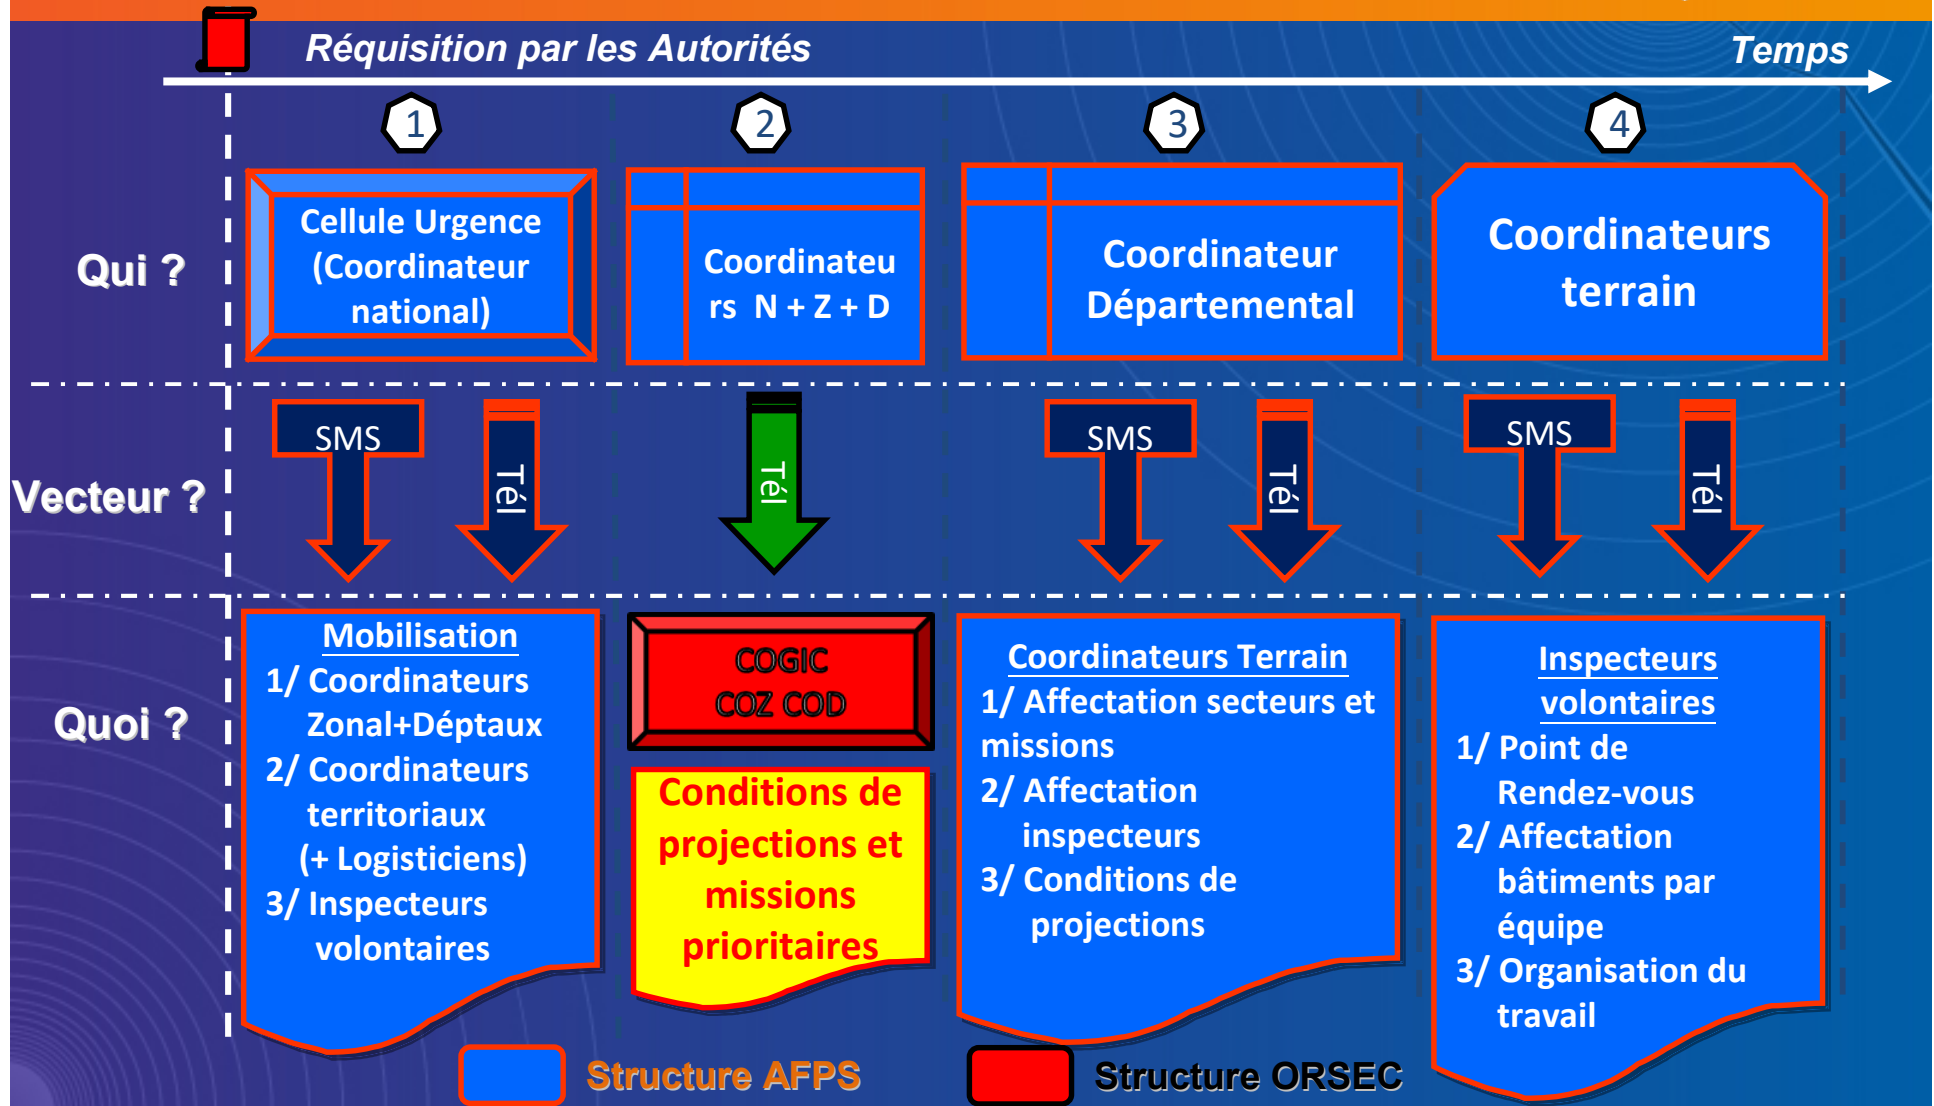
Réquisition par les Autorités

Temps

1

2

3

4

Qui ?

Cellule Urgence (Coordinateur national)

Coordinateurs N + Z + D

Coordinateur Départemental

Coordinateurs terrain

Vecteur ?

SMS

Tél

Tél

SMS

Tél

SMS

Tél

Quoi ?

Mobilisation
1/ Coordinateurs Zonal+Déptaux
2/ Coordinateurs territoriaux (+ Logisticiens)
3/ Inspecteurs volontaires

COGIC
COZ COD

Conditions de projections et missions prioritaires

Coordinateurs Terrain
1/ Affectation secteurs et missions
2/ Affectation inspecteurs
3/ Conditions de projections

Inspecteurs volontaires
1/ Point de Rendez-vous
2/ Affectation bâtiments par équipe
3/ Organisation du travail

Structure AFPS

Structure ORSEC